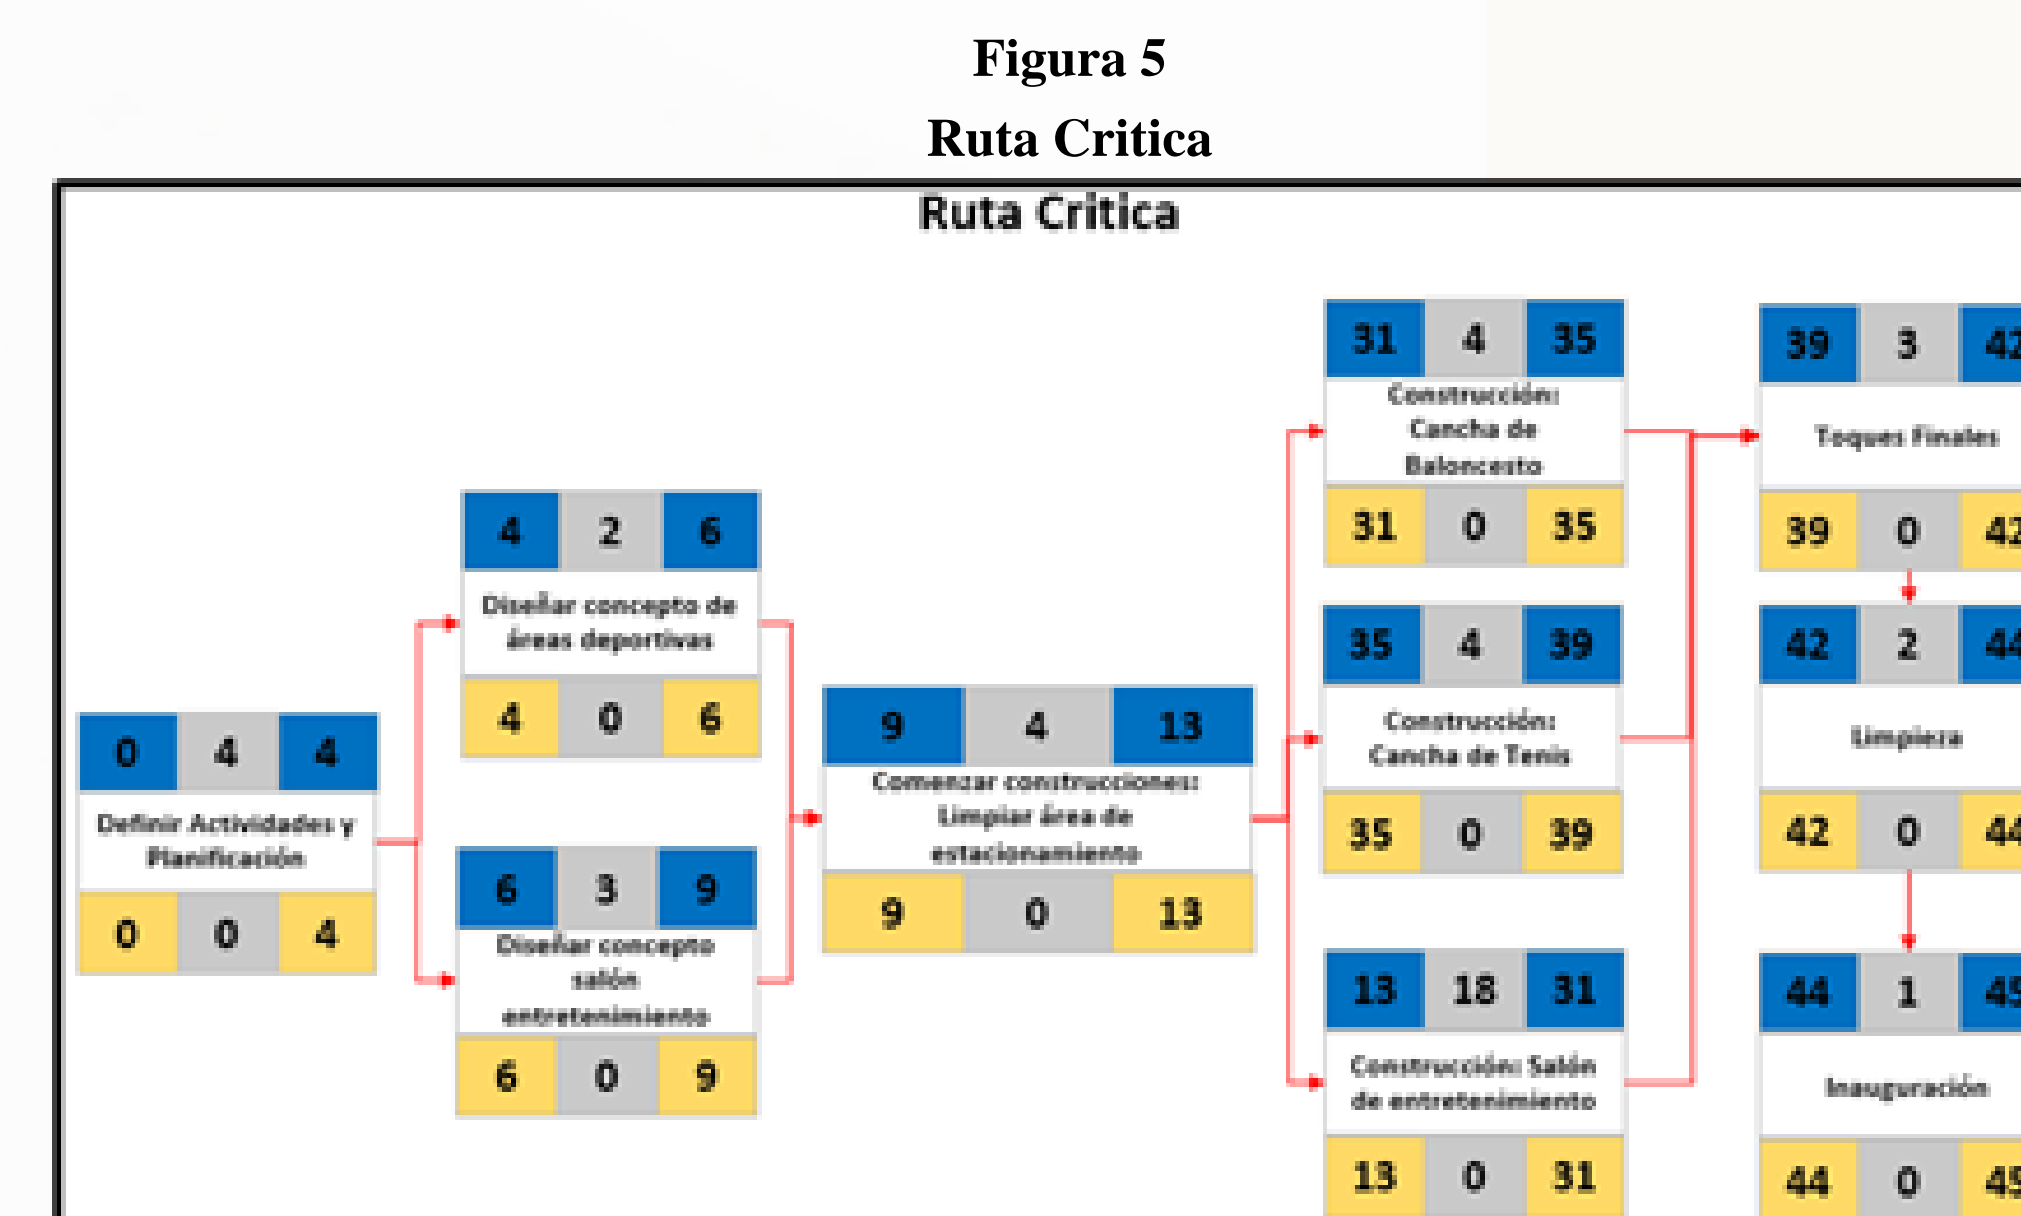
Figura 5

Ruta Critica

Ruta Critica

| 0 | 4 | 4 |
|---|---|---|
| Definir Actividades y Planificación | | |
| 0 | 0 | 4 |

| 4 | 2 | 6 |
|---|---|---|
| Diseñar concepto de áreas deportivas | | |
| 4 | 0 | 6 |

| 6 | 3 | 9 |
|---|---|---|
| Diseñar concepto salón entretenimiento | | |
| 6 | 0 | 9 |

| 9 | 4 | 13 |
|---|---|---|
| Comenzar construcciones: Limpiar área de estacionamiento | | |
| 9 | 0 | 13 |

| 31 | 4 | 35 |
|---|---|---|
| Construcción: Cancha de Baloncesto | | |
| 31 | 0 | 35 |

| 35 | 4 | 39 |
|---|---|---|
| Construcción: Cancha de Tenis | | |
| 35 | 0 | 39 |

| 13 | 18 | 31 |
|---|---|---|
| Construcción: Salón de entretenimiento | | |
| 13 | 0 | 31 |

| 39 | 3 | 42 |
|---|---|---|
| Toques Finales | | |
| 39 | 0 | 42 |

| 42 | 2 | 44 |
|---|---|---|
| Limpieza | | |
| 42 | 0 | 44 |

| 44 | 1 | 45 |
|---|---|---|
| Inauguración | | |
| 44 | 0 | 45 |